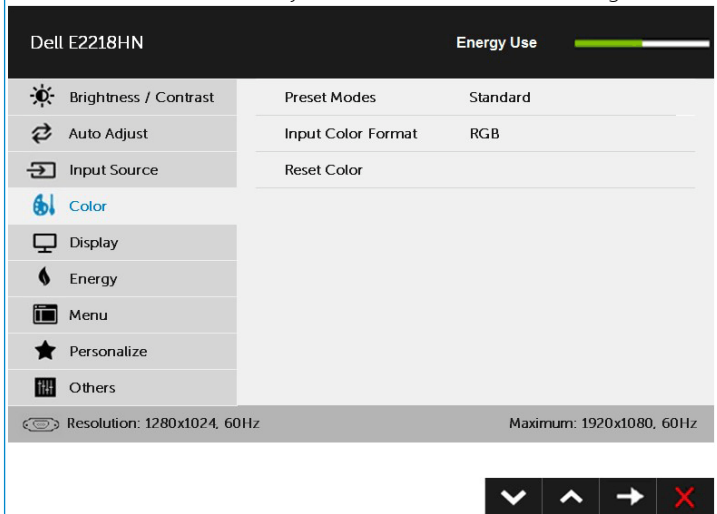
Dell E2218HN

Energy Use

Brightness / Contrast
Auto Adjust
Input Source
Color
Display
Energy
Menu
Personalize
Others

Preset Modes Standard
Input Color Format RGB
Reset Color

Resolution: 1280x1024, 60Hz
Maximum: 1920x1080, 60Hz